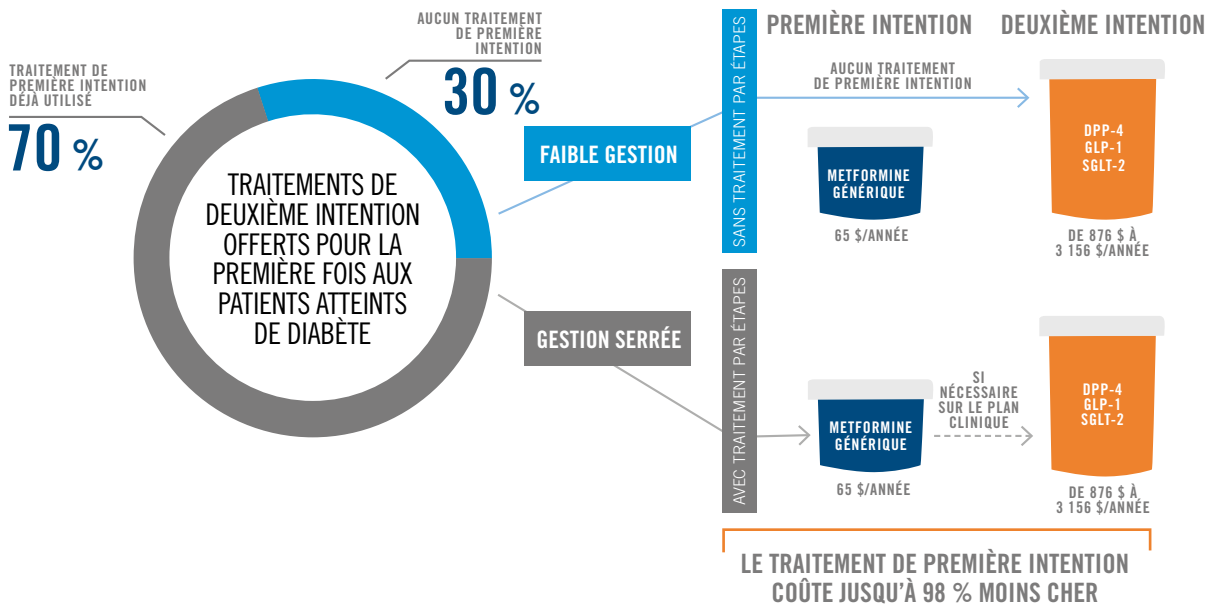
AUCUN TRAITEMENT DE PREMIÈRE INTENTION

30 %

TRAITEMENT DE PREMIÈRE INTENTION DÉJÀ UTILISÉ

70 %

TRAITEMENTS DE DEUXIÈME INTENTION OFFERTS POUR LA PREMIÈRE FOIS AUX PATIENTS ATTEINTS DE DIABÈTE

FAIBLE GESTION

GESTION SERRÉE

PREMIÈRE INTENTION

DEUXIÈME INTENTION

SANS TRAITEMENT PAR ÉTAPES

AUCUN TRAITEMENT DE PREMIÈRE INTENTION

METFORMINE GÉNÉRIQUE

65 $/ANNÉE

DPP-4
GLP-1
SGLT-2

DE 876 $ À 3 156 $/ANNÉE

AVEC TRAITEMENT PAR ÉTAPES

METFORMINE GÉNÉRIQUE

65 $/ANNÉE

SI NÉCESSAIRE SUR LE PLAN CLINIQUE

DPP-4
GLP-1
SGLT-2

DE 876 $ À 3 156 $/ANNÉE

LE TRAITEMENT DE PREMIÈRE INTENTION COÛTE JUSQU'À 98 % MOINS CHER